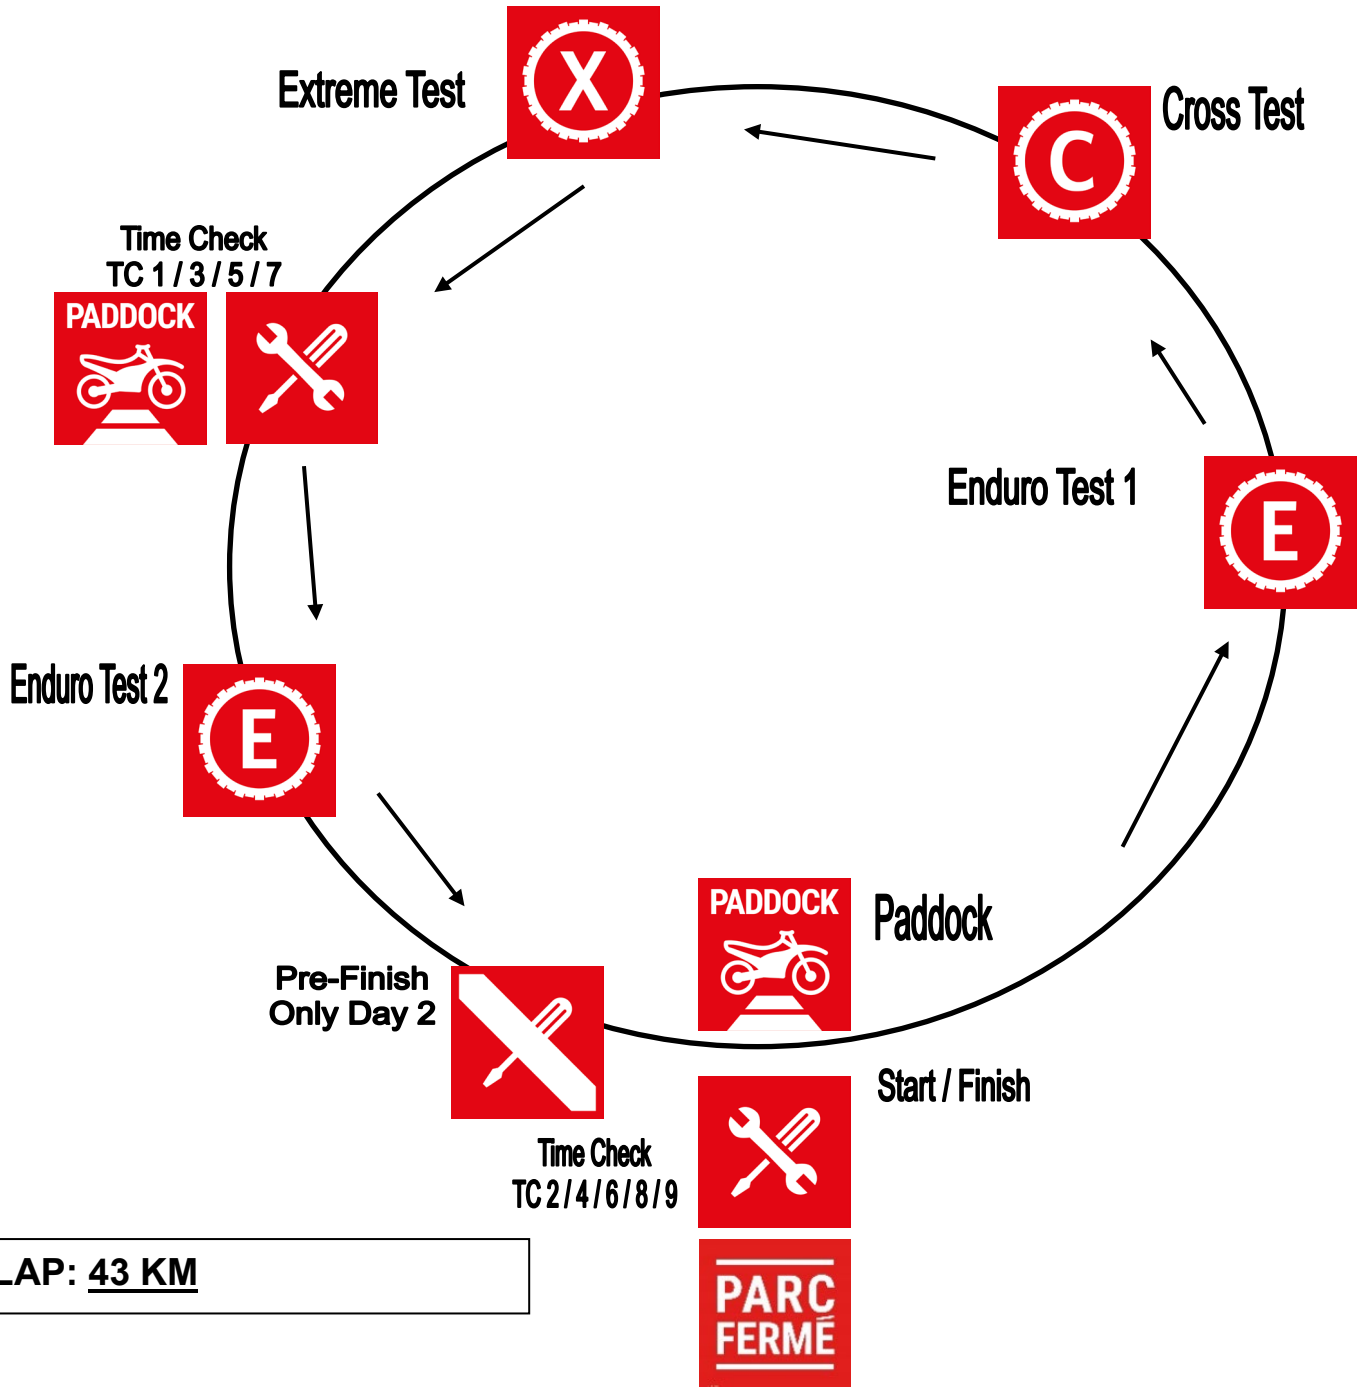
Extreme Test

X

Cross Test

C

Time Check
TC 1 / 3 / 5 / 7

PADDOCK

Enduro Test 1

E

Enduro Test 2

E

PADDOCK

Paddock

Pre-Finish
Only Day 2

Start / Finish

Time Check
TC 2 / 4 / 6 / 8 / 9

PARC
FERMÉ

AP: 43 KM